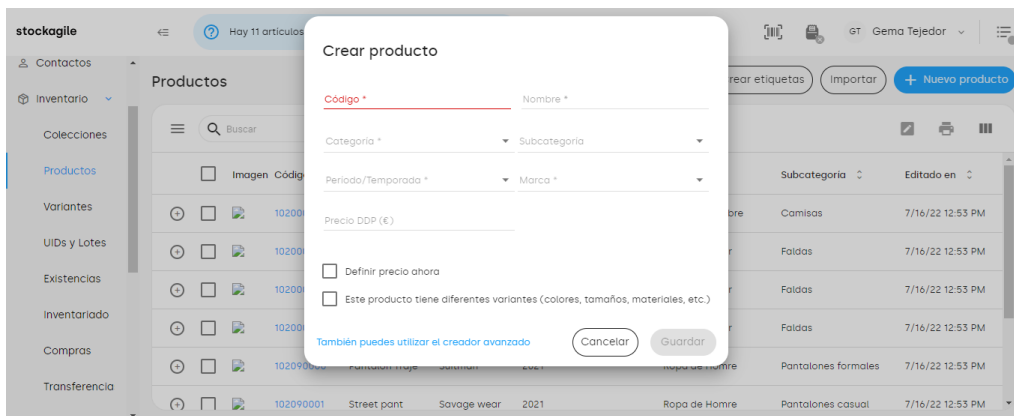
stockagile

Hay 11 artículos

GT Gema Tejedor

Contactos

Inventario

Colecciones

Productos

Variantes

UIDs y Lotes

Existencias

Inventariado

Compras

Transferencia

Productos

Crear etiquetas

Importar

+ Nuevo producto

Buscar

Imagen Código

Subcategoría

Editado en

10200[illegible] bre Camisas 7/16/22 12:53 PM

10200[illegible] r Faldas 7/16/22 12:53 PM

10200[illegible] r Faldas 7/16/22 12:53 PM

10200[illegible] r Faldas 7/16/22 12:53 PM

102090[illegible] Pantalón Traje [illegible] 2021 Ropa de Hombre Pantalones formales 7/16/22 12:53 PM

102090001 Street pant Savage wear 2021 Ropa de Homre Pantalones casual 7/16/22 12:53 PM

Crear producto

Código *

Nombre *

Categoria *

Subcategoria

Periodo/Temporada *

Marca *

Precio DDP (€)

Definir precio ahora

Este producto tiene diferentes variantes (colores, tamaños, materiales, etc.)

También puedes utilizar el creador avanzado

Cancelar

Guardar